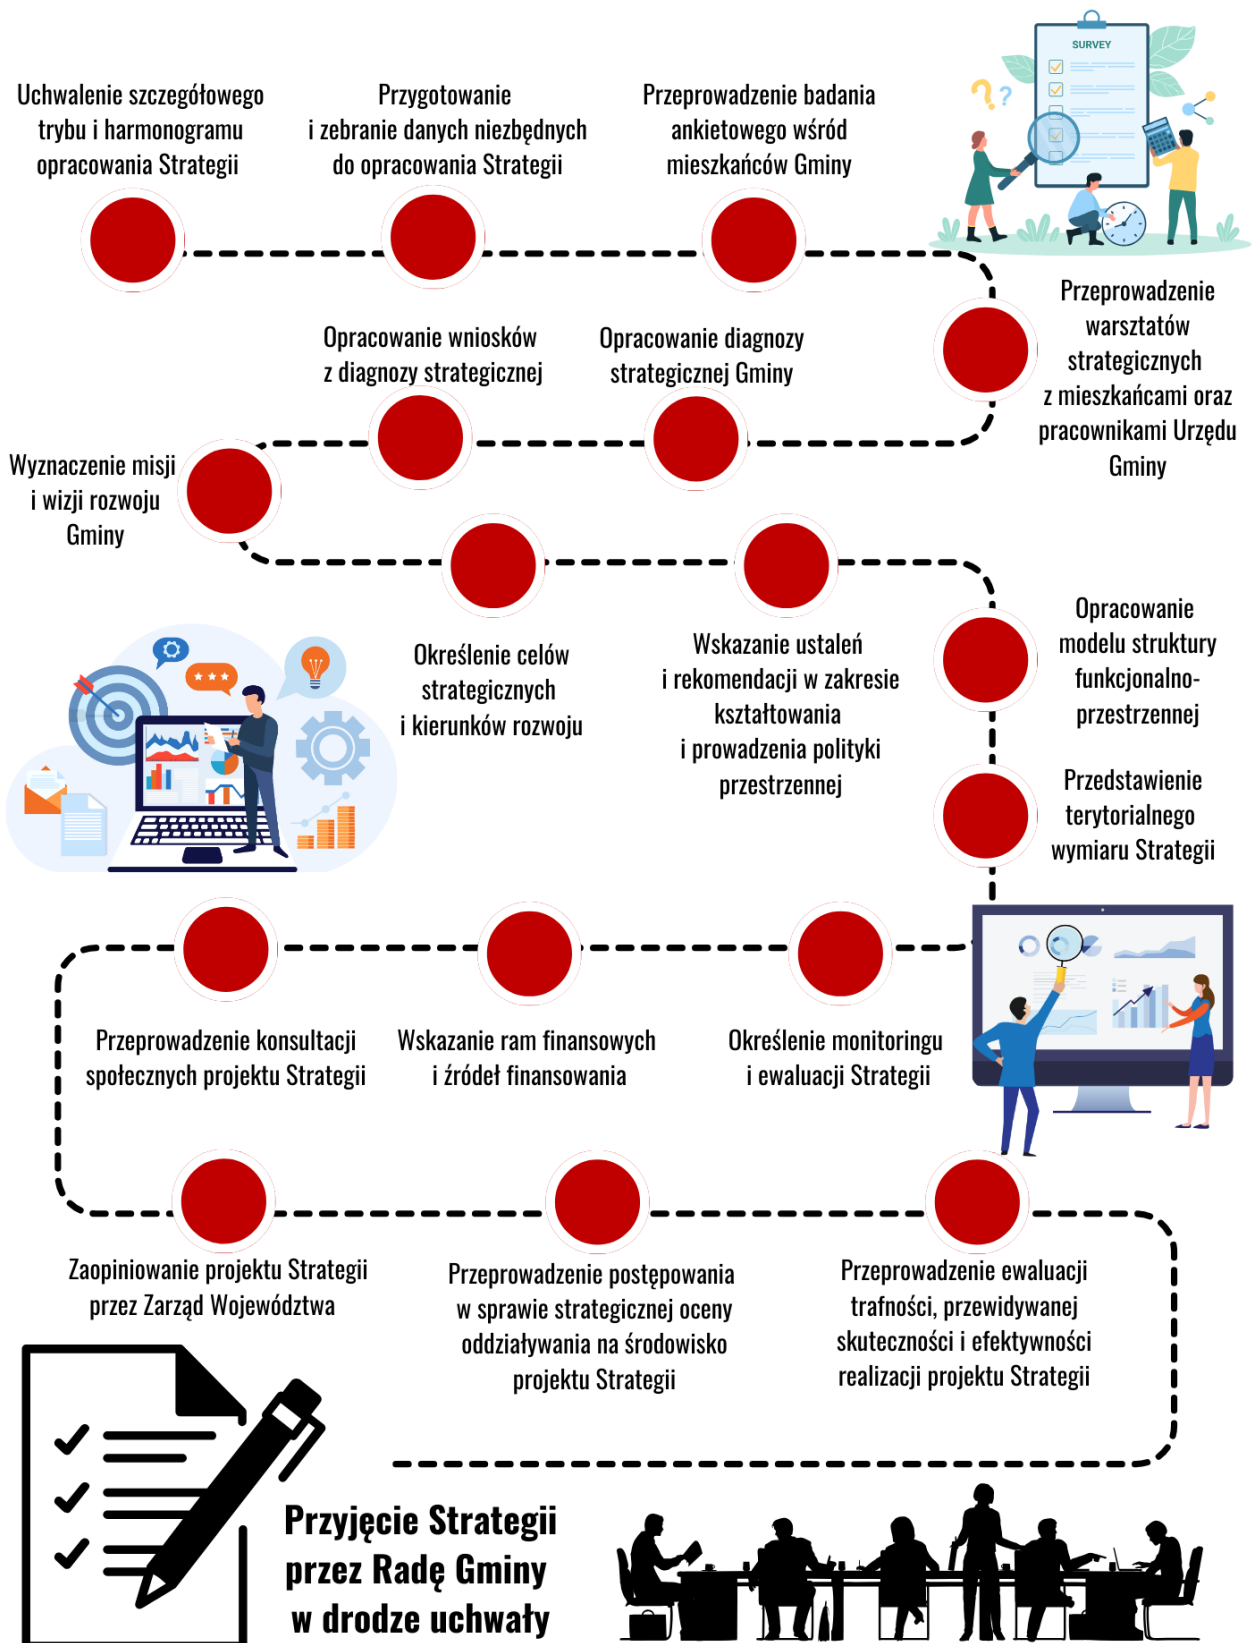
Uchwalenie szczegółowego trybu i harmonogramu opracowania Strategii

Przygotowanie i zebranie danych niezbędnych do opracowania Strategii

Przeprowadzenie badania ankietowego wśród mieszkańców Gminy

SURVEY

Przeprowadzenie warsztatów strategicznych z mieszkańcami oraz pracownikami Urzędu Gminy

Opracowanie diagnozy strategicznej Gminy

Opracowanie wniosków z diagnozy strategicznej

Wyznaczenie misji i wizji rozwoju Gminy

Określenie celów strategicznych i kierunków rozwoju

Wskazanie ustaleń i rekomendacji w zakresie kształtowania i prowadzenia polityki przestrzennej

Opracowanie modelu struktury funkcjonalno-przestrzennej

Przedstawienie terytorialnego wymiaru Strategii

Określenie monitoringu i ewaluacji Strategii

Wskazanie ram finansowych i źródeł finansowania

Przeprowadzenie konsultacji społecznych projektu Strategii

Zaopiniowanie projektu Strategii przez Zarząd Województwa

Przeprowadzenie postępowania w sprawie strategicznej oceny oddziaływania na środowisko projektu Strategii

Przeprowadzenie ewaluacji trafności, przewidywanej skuteczności i efektywności realizacji projektu Strategii

Przyjęcie Strategii przez Radę Gminy w drodze uchwały